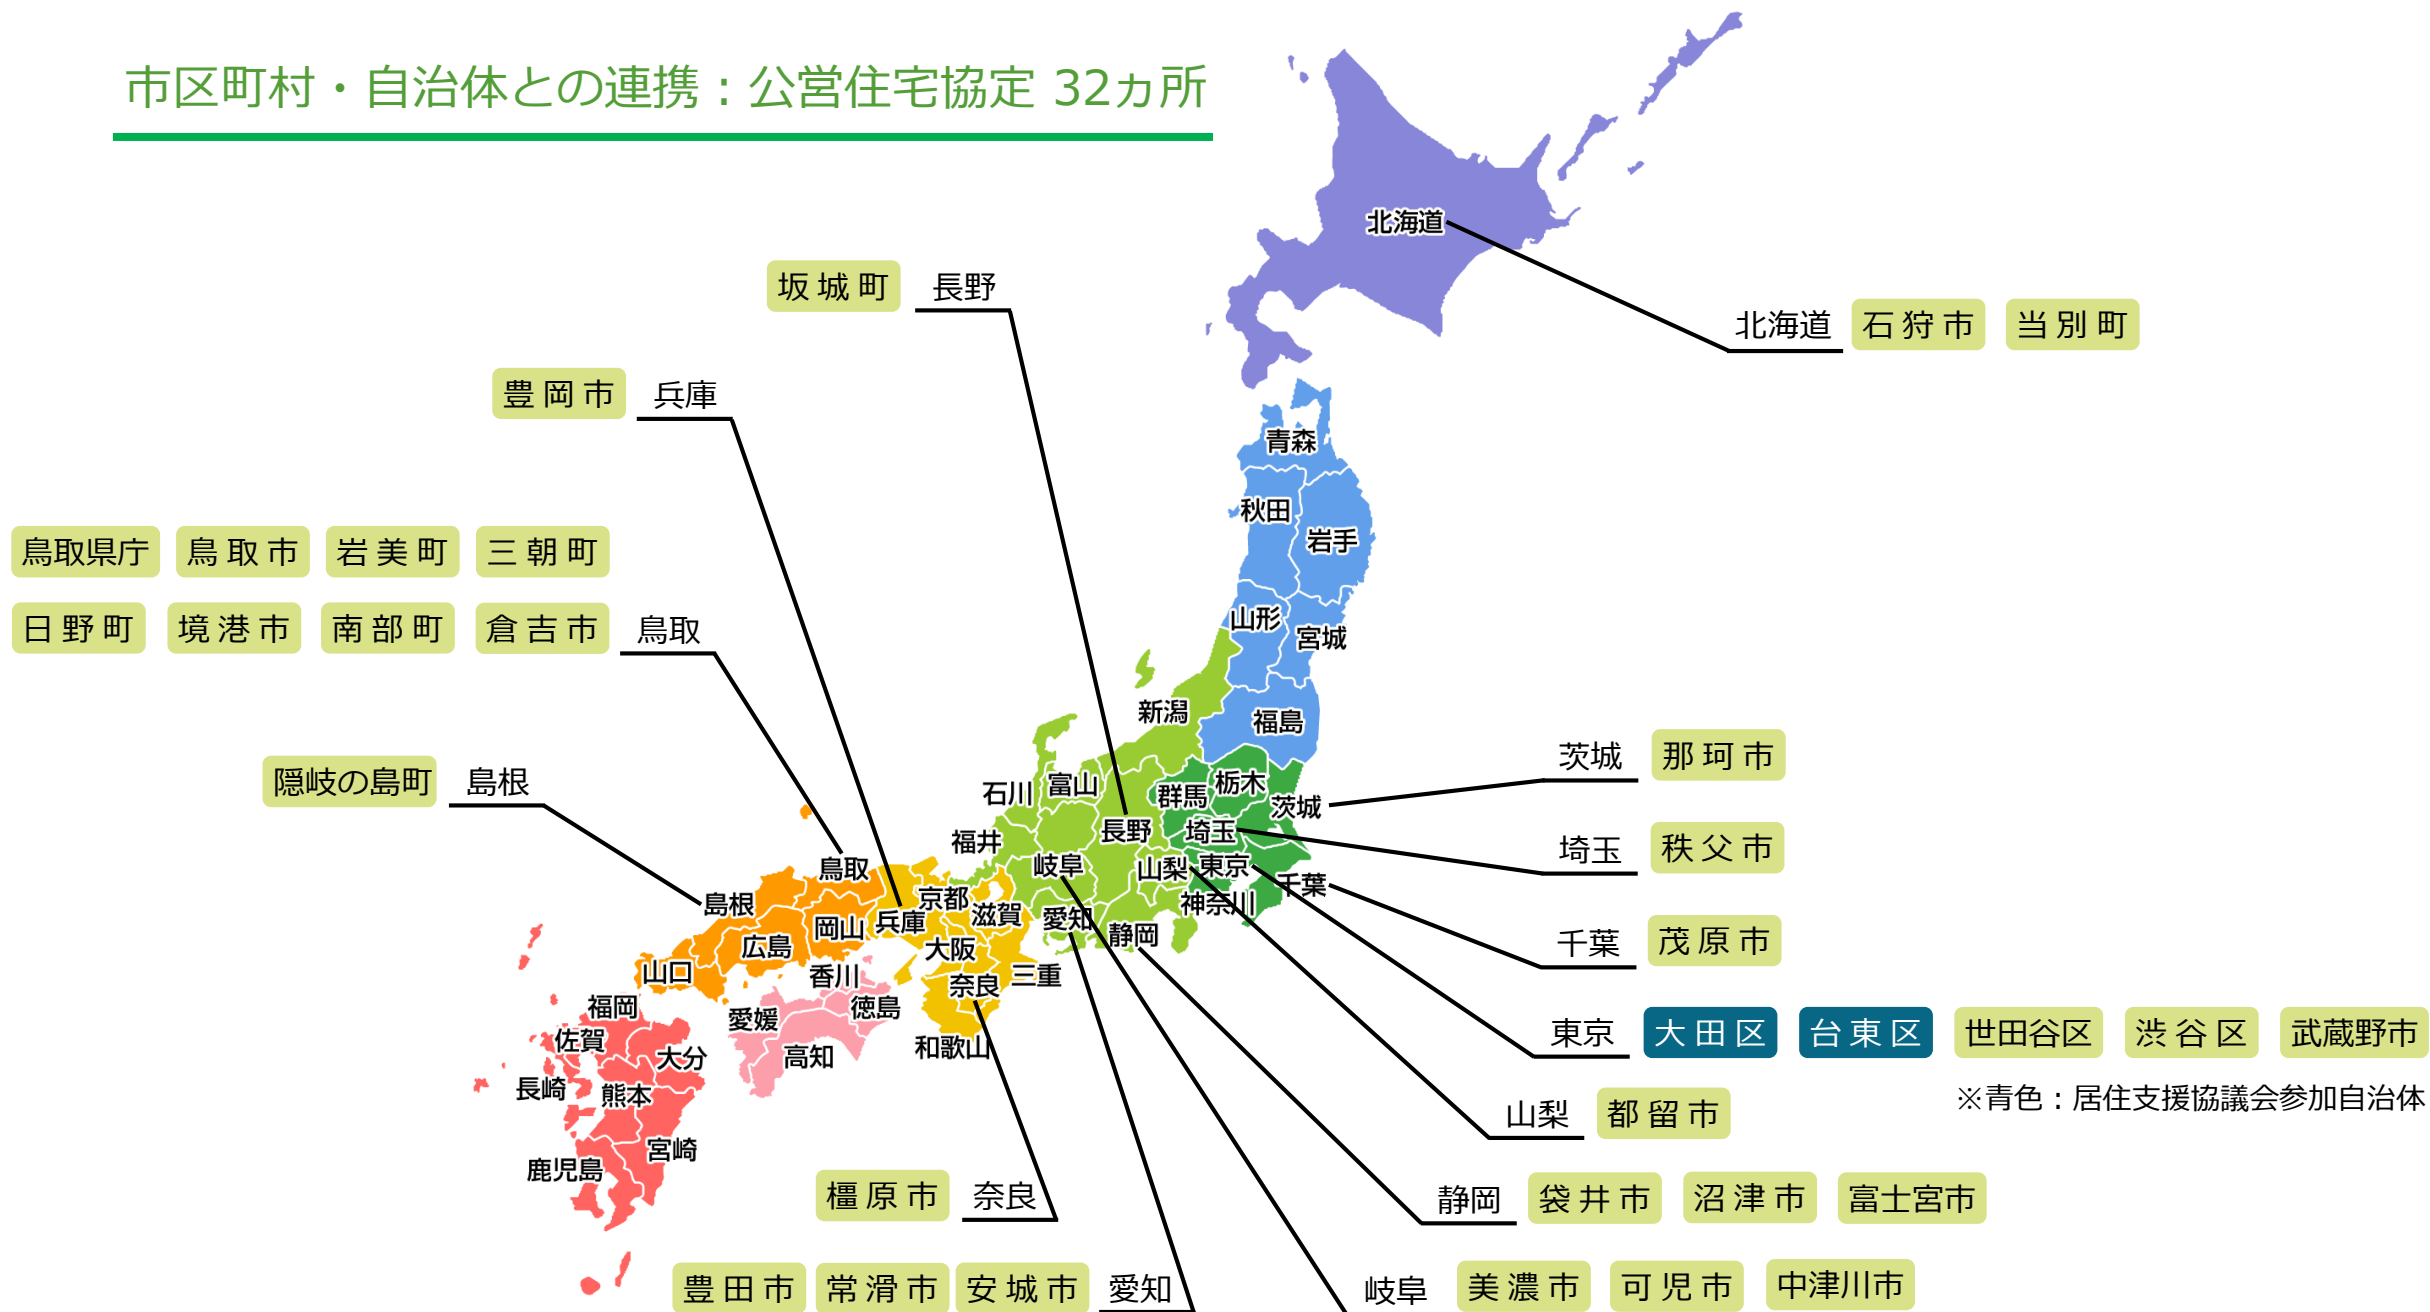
市区町村・自治体との連携：公営住宅協定 32ヵ所

北海道
北海道 石狩市 当別町

坂城町 長野

豊岡市 兵庫

鳥取県庁 鳥取市 岩美町 三朝町
日野町 境港市 南部町 倉吉市 鳥取

隠岐の島町 島根

青森
秋田
岩手
山形
宮城
新潟
福島
石川 富山
群馬 栃木
茨城
長野 埼玉
福井
岐阜
山梨 東京
千葉
神奈川
鳥取
島根
京都
岡山 兵庫
滋賀
愛知
静岡
広島
大阪
山口
香川
奈良 三重
福岡
徳島
愛媛
佐賀
大分
高知
和歌山
長崎
熊本
宮崎
鹿児島

茨城 那珂市
埼玉 秩父市
千葉 茂原市
東京 大田区 台東区 世田谷区 渋谷区 武蔵野市
※青色：居住支援協議会参加自治体
山梨 都留市
静岡 袋井市 沼津市 富士宮市
岐阜 美濃市 可児市 中津川市

橿原市 奈良

豊田市 常滑市 安城市 愛知